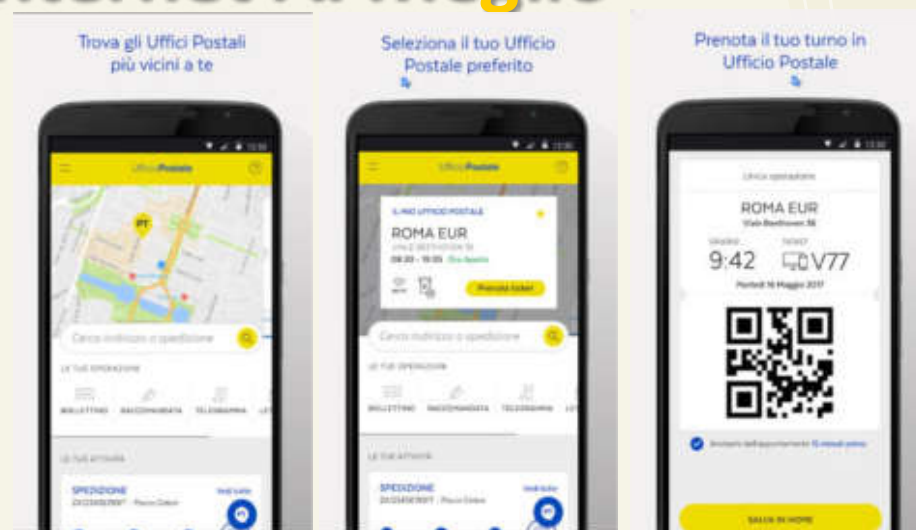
Trova gli Uffici Postali più vicini a te

UfficioPostale

PT

Cerca indirizzo o spedizione

LE TUE OPERAZIONI

BOLLETTINO RACCOMANDATA TELEGRAMMA

LE TUE ATTIVITÀ

SPEDIZIONE

Vedi tutte

Seleziona il tuo Ufficio Postale preferito

UfficioPostale

IL MIO UFFICIO POSTALE

ROMA EUR

VIALE BEETHOVEN 56

08:20 - 19:05 Ora Aperto

Prenota ticket

Cerca indirizzo o spedizione

LE TUE OPERAZIONI

BOLLETTINO RACCOMANDATA TELEGRAMMA

LE TUE ATTIVITÀ

SPEDIZIONE

Vedi tutte

Prenota il tuo turno in Ufficio Postale

ROMA EUR

Viale Beethoven 56

9:42

V77

Martedì 16 Maggio 2017

SALVA IN HOME